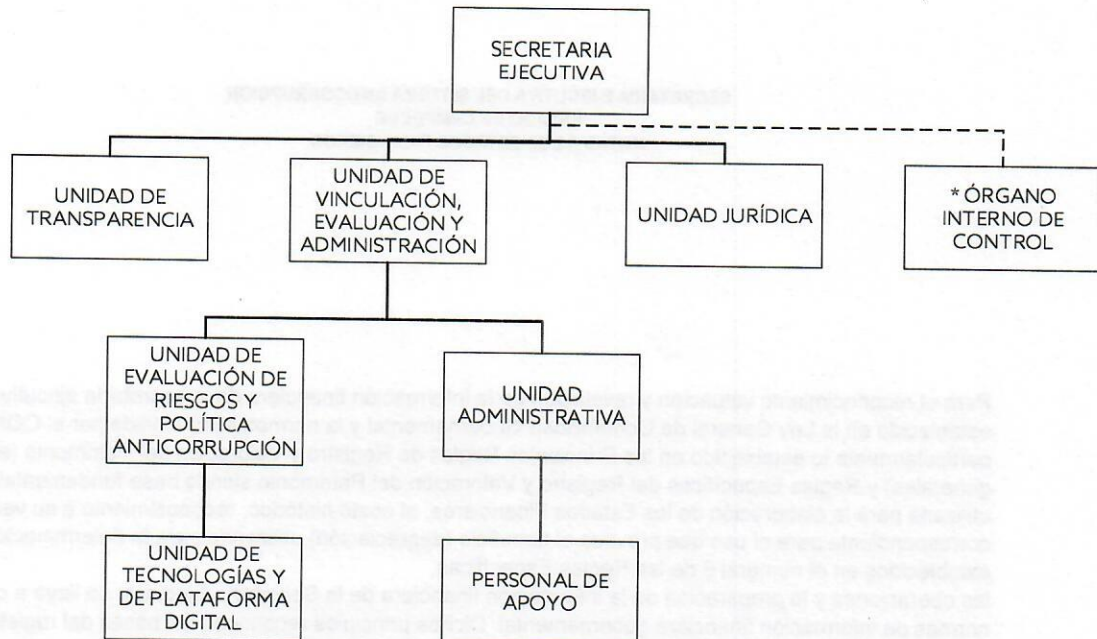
SECRETARIA EJECUTIVA

UNIDAD DE TRANSPARENCIA

UNIDAD DE VINCULACIÓN, EVALUACIÓN Y ADMINISTRACIÓN

UNIDAD JURÍDICA

* ÓRGANO INTERNO DE CONTROL

UNIDAD DE EVALUACIÓN DE RIESGOS Y POLÍTICA ANTICORRUPCIÓN

UNIDAD ADMINISTRATIVA

UNIDAD DE TECNOLOGÍAS Y DE PLATAFORMA DIGITAL

PERSONAL DE APOYO